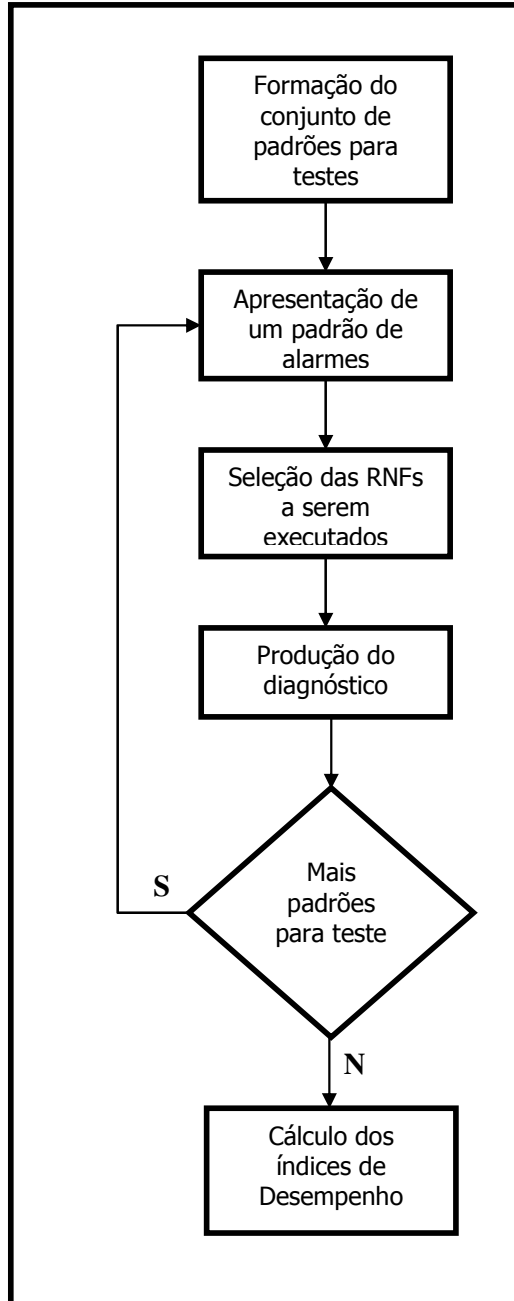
Formação do conjunto de padrões para testes

Apresentação de um padrão de alarmes

Seleção das RNFs a serem executados

Produção do diagnóstico

Mais padrões para teste

S

N

Cálculo dos índices de Desempenho